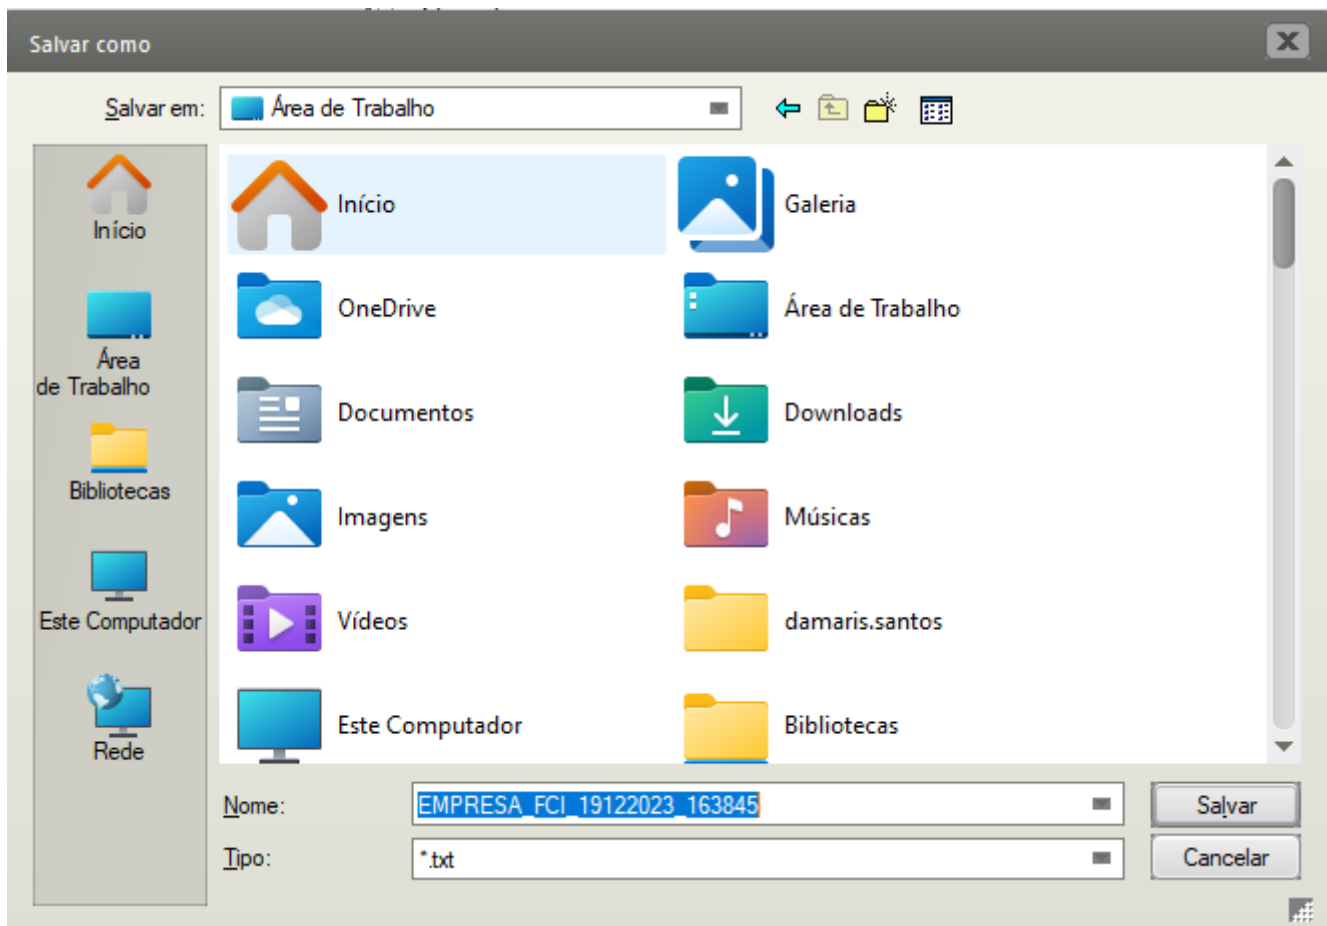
Salvar como

Salvar em: Área de Trabalho

Início

Área de Trabalho

Bibliotecas

Este Computador

Rede

Início

Galeria

OneDrive

Área de Trabalho

Documentos

Downloads

Imagens

Músicas

Vídeos

damaris.santos

Este Computador

Bibliotecas

Nome: EMPRESA_FCI_19122023_163845

Tipo: *.txt

Salvar

Cancelar